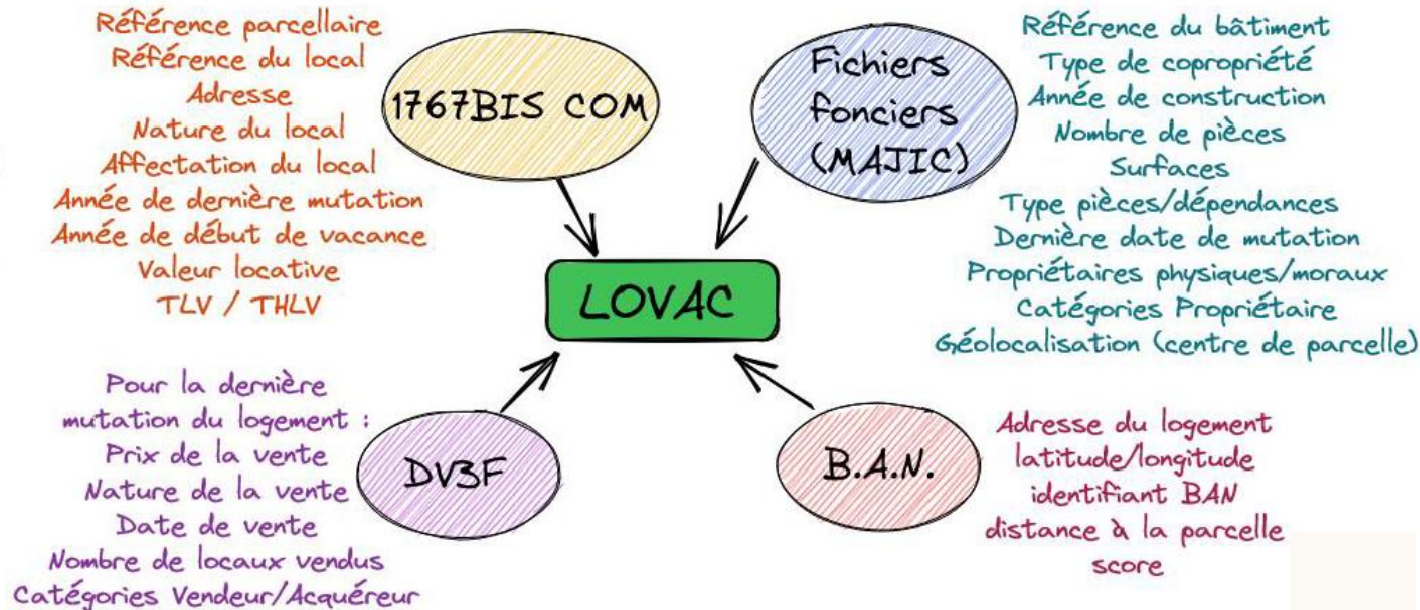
Référence parcellaire
Référence du local
Adresse
Nature du local
Affectation du local
Année de dernière mutation
Année de début de vacance
Valeur locative
TLV / THLV

1767BIS COM

Fichiers fonciers (MAJIC)

Référence du bâtiment
Type de copropriété
Année de construction
Nombre de pièces
Surfaces
Type pièces/dépendances
Dernière date de mutation
Propriétaires physiques/moraux
Catégories Propriétaire
Géolocalisation (centre de parcelle)

LOVAC

Pour la dernière mutation du logement :
Prix de la vente
Nature de la vente
Date de vente
Nombre de locaux vendus
Catégories Vendeur/Acquéreur

DV3F

B.A.N.

Adresse du logement
latitude/longitude
identifiant BAN
distance à la parcelle
score